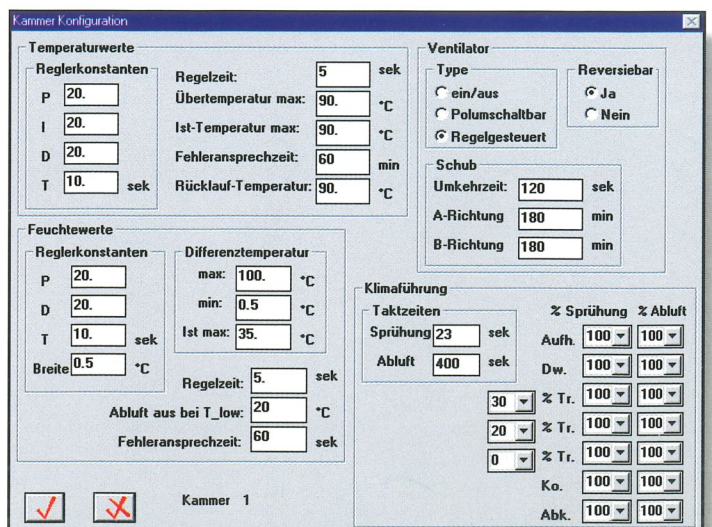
Kammer Konfiguration

Temperaturwerte

Reglerkonstanten

P 20.

I 20.

D 20.

T 10. sek

Regelzeit: 5 sek

Übertemperatur max: 90. °C

Ist-Temperatur max: 90. °C

Fehleransprechzeit: 60 min

Rücklauf-Temperatur: 90. °C

Ventilator

Type

ein/aus

Polumschaltbar

Regelgesteuert

Reversiebar

Ja

Nein

Schub

Umkehrzeit: 120 sek

A-Richtung 180 min

B-Richtung 180 min

Feuchtewerte

Reglerkonstanten

P 20.

D 20.

T 10. sek

Breite 0.5 °C

Differenztemperatur

max: 100. °C

min: 0.5 °C

Ist max: 35. °C

Regelzeit: 5. sek

Abluft aus bei T_low: 20 °C

Fehleransprechzeit: 60 sek

Klimaführung

Taktzeiten

Sprühung 23 sek

Abluft 400 sek

| | % Sprühung | % Abluft |
|---|---|---|
| Aufh. | 100 | 100 |
| Dw. | 100 | 100 |
| 30 % Tr. | 100 | 100 |
| 20 % Tr. | 100 | 100 |
| 0 % Tr. | 100 | 100 |
| Ko. | 100 | 100 |
| Abk. | 100 | 100 |

Kammer 1